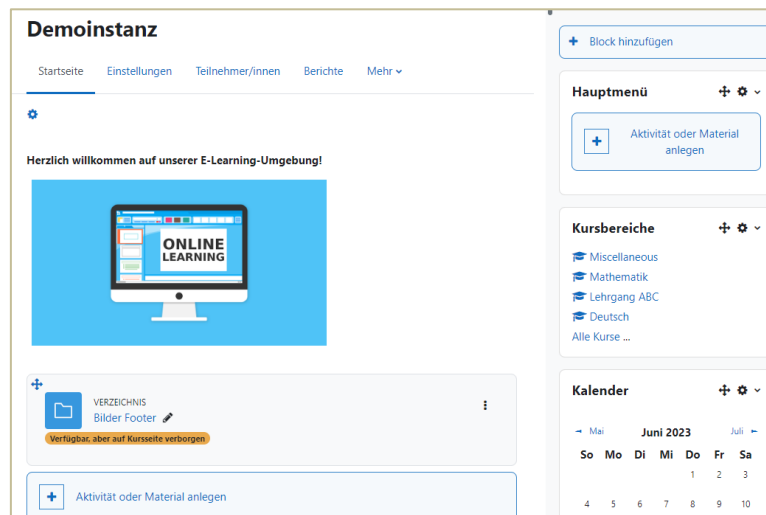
Demoinstanz

Startseite Einstellungen Teilnehmer/innen Berichte Mehr

Herzlich willkommen auf unserer E-Learning-Umgebung!

ONLINE LEARNING

VERZEICHNIS
Bilder Footer
Verfügbar, aber auf Kursseite verborgen

Aktivität oder Material anlegen

Block hinzufügen

Hauptmenü

Aktivität oder Material anlegen

Kursbereiche

Miscellaneous
Mathematik
Lehrgang ABC
Deutsch
Alle Kurse ...

Kalender

Mai Juni 2023 Juli

| So | Mo | Di | Mi | Do | Fr | Sa |
|---|---|---|---|---|---|---|
| | | | | 1 | 2 | 3 |
| 4 | 5 | 6 | 7 | 8 | 9 | 10 |